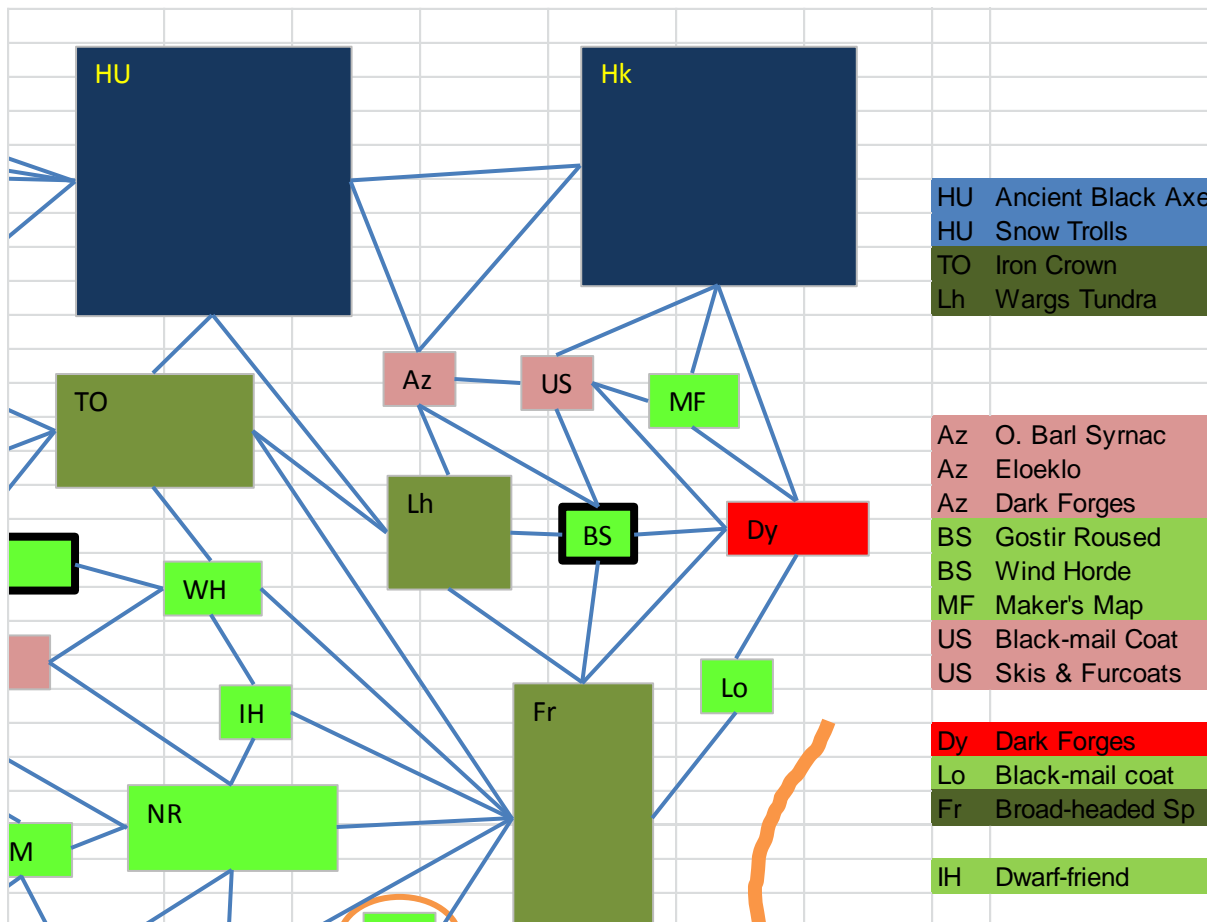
HU

Hk

TO

Az

US

MF

Lh

BS

Dy

WH

IH

Lo

Fr

NR

M

| HU | Ancient Black Axe |
|---|---|
| HU | Snow Trolls |
| TO | Iron Crown |
| Lh | Wargs Tundra |

| Az | O. Barl Syrnac |
|---|---|
| Az | Eloeklo |
| Az | Dark Forges |
| BS | Gostir Roused |
| BS | Wind Horde |
| MF | Maker's Map |
| US | Black-mail Coat |
| US | Skis & Furcoats |

| Dy | Dark Forges |
|---|---|
| Lo | Black-mail coat |
| Fr | Broad-headed Sp |

| IH | Dwarf-friend |
|---|---|